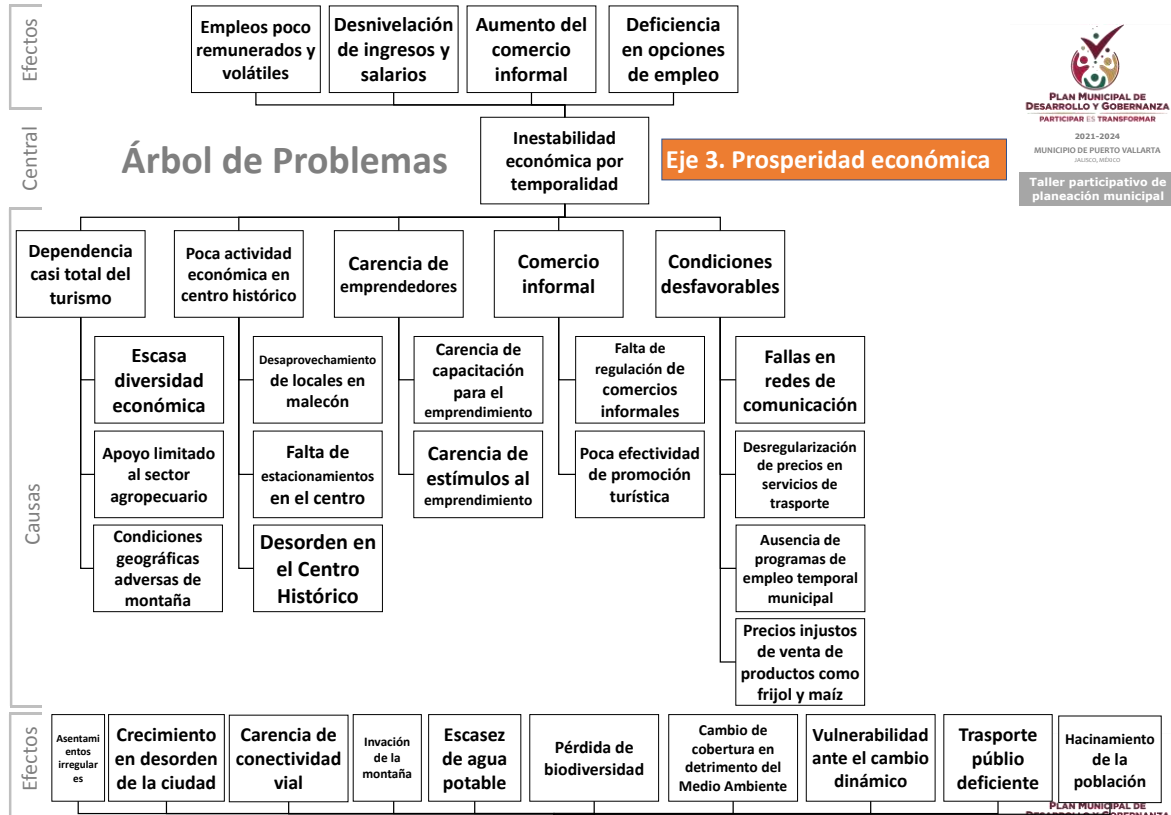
Efectos

Empleos poco remunerados y volátiles

Desnivelación de ingresos y salarios

Aumento del comercio informal

Deficiencia en opciones de empleo

PLAN MUNICIPAL DE DESARROLLO Y GOBERNANZA
PARTICIPAR ES TRANSFORMAR
2021-2024
MUNICIPIO DE PUERTO VALLARTA
JALISCO, MÉXICO

Central

Árbol de Problemas

Inestabilidad económica por temporalidad

Eje 3. Prosperidad económica

Taller participativo de planeación municipal

Causas

Dependencia casi total del turismo

Poca actividad económica en centro histórico

Carencia de emprendedores

Comercio informal

Condiciones desfavorables

Escasa diversidad económica

Apoyo limitado al sector agropecuario

Condiciones geográficas adversas de montaña

Desaprovechamiento de locales en malecón

Falta de estacionamientos en el centro

Desorden en el Centro Histórico

Carencia de capacitación para el emprendimiento

Carencia de estímulos al emprendimiento

Falta de regulación de comercios informales

Poca efectividad de promoción turística

Fallas en redes de comunicación

Desregularización de precios en servicios de trasporte

Ausencia de programas de empleo temporal municipal

Precios injustos de venta de productos como frijol y maíz

Efectos

Asentamientos irregulares

Crecimiento en desorden de la ciudad

Carencia de conectividad vial

Invación de la montaña

Escasez de agua potable

Pérdida de biodiversidad

Cambio de cobertura en detrimento del Medio Ambiente

Vulnerabilidad ante el cambio dinámico

Trasporte públio deficiente

Hacinamiento de la población

PLAN MUNICIPAL DE DESARROLLO Y GOBERNANZA